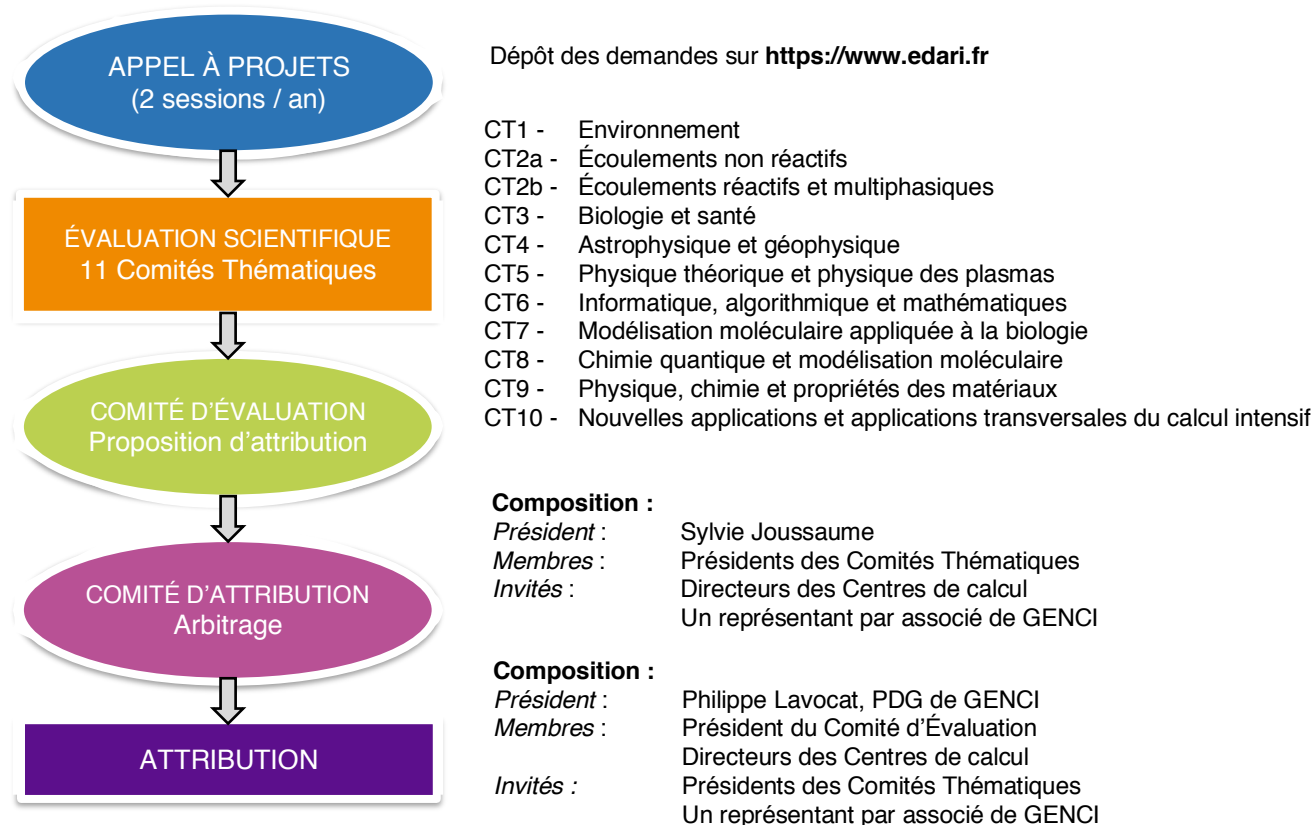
APPEL À PROJETS
(2 sessions / an)

Dépôt des demandes sur **https://www.edari.fr**

ÉVALUATION SCIENTIFIQUE
11 Comités Thématiques

CT1 - Environnement
CT2a - Écoulements non réactifs
CT2b - Écoulements réactifs et multiphasiques
CT3 - Biologie et santé
CT4 - Astrophysique et géophysique
CT5 - Physique théorique et physique des plasmas
CT6 - Informatique, algorithmique et mathématiques
CT7 - Modélisation moléculaire appliquée à la biologie
CT8 - Chimie quantique et modélisation moléculaire
CT9 - Physique, chimie et propriétés des matériaux
CT10 - Nouvelles applications et applications transversales du calcul intensif

COMITÉ D'ÉVALUATION
Proposition d'attribution

**Composition :**
*Président* : Sylvie Joussaume
*Membres* : Présidents des Comités Thématiques
*Invités* : Directeurs des Centres de calcul
Un représentant par associé de GENCI

COMITÉ D'ATTRIBUTION
Arbitrage

**Composition :**
*Président* : Philippe Lavocat, PDG de GENCI
*Membres* : Président du Comité d'Évaluation
Directeurs des Centres de calcul
*Invités :* Présidents des Comités Thématiques
Un représentant par associé de GENCI

ATTRIBUTION